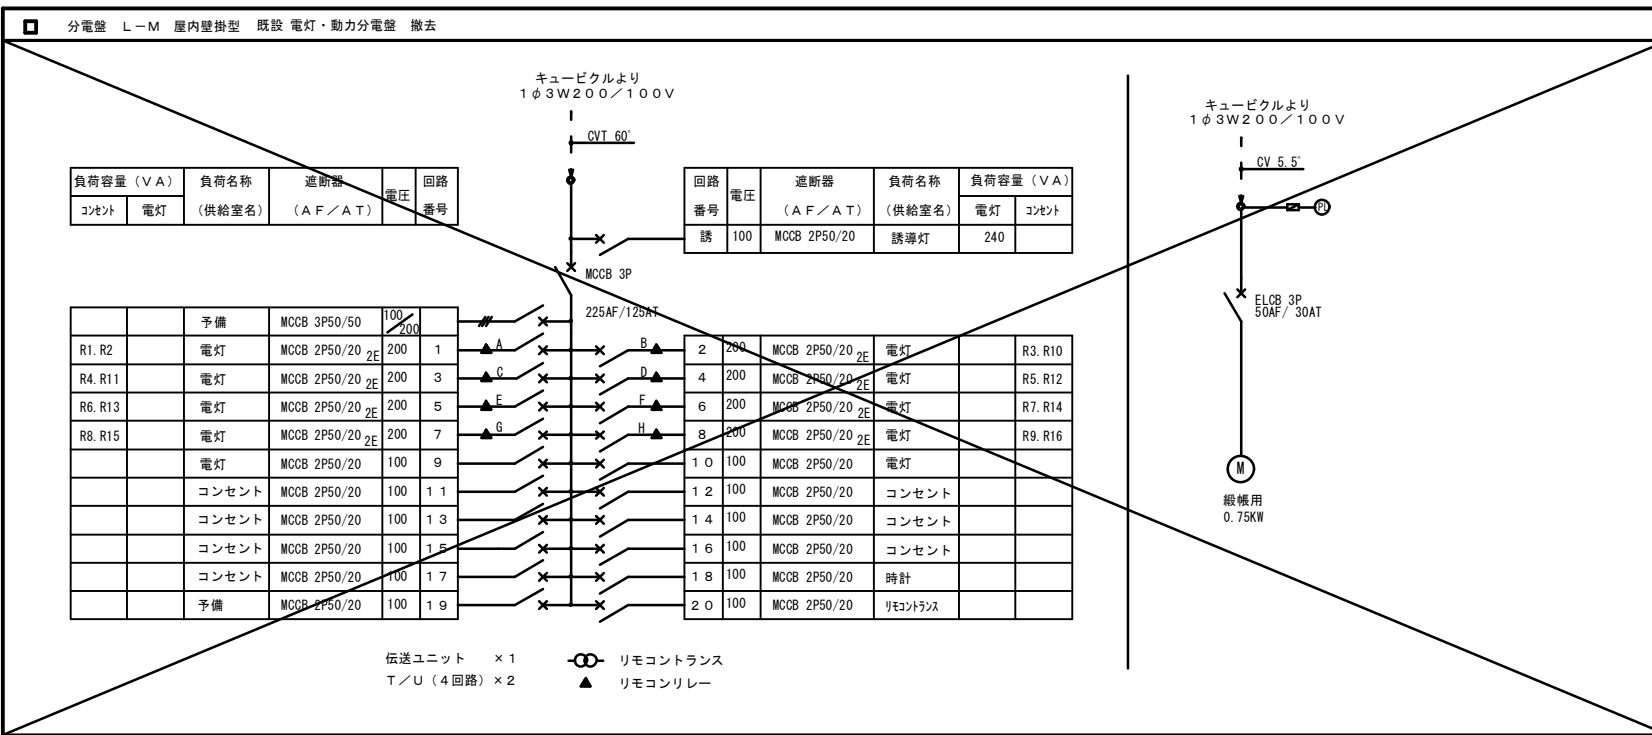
□ 分電盤 L−M 屋内壁掛型 既設 電灯・動力分電盤 撤去

キュービクルより
1φ3W200／100V

CVT 60°

MCCB 3P
225AF/125AT

| 負荷容量（VA） | | 負荷名称 | 遮断器 | 電圧 | 回路 |
|---|---|---|---|---|---|
| コンセント | 電灯 | （供給室名） | （AF／AT） | | 番号 |
| | | 予備 | MCCB 3P50/50 | 100/200 | |
| R1.R2 | | 電灯 | MCCB 2P50/20 2E | 200 | 1 |
| R4.R11 | | 電灯 | MCCB 2P50/20 2E | 200 | 3 |
| R6.R13 | | 電灯 | MCCB 2P50/20 2E | 200 | 5 |
| R8.R15 | | 電灯 | MCCB 2P50/20 2E | 200 | 7 |
| | | 電灯 | MCCB 2P50/20 | 100 | 9 |
| | | コンセント | MCCB 2P50/20 | 100 | 11 |
| | | コンセント | MCCB 2P50/20 | 100 | 13 |
| | | コンセント | MCCB 2P50/20 | 100 | 15 |
| | | コンセント | MCCB 2P50/20 | 100 | 17 |
| | | 予備 | MCCB 2P50/20 | 100 | 19 |

A B C D E F G H

| 回路 | 電圧 | 遮断器 | 負荷名称 | 負荷容量（VA） | |
|---|---|---|---|---|---|
| 番号 | | （AF／AT） | （供給室名） | 電灯 | コンセント |
| 誘 | 100 | MCCB 2P50/20 | 誘導灯 | 240 | |
| 2 | 200 | MCCB 2P50/20 2E | 電灯 | | R3.R10 |
| 4 | 200 | MCCB 2P50/20 2E | 電灯 | | R5.R12 |
| 6 | 200 | MCCB 2P50/20 2E | 電灯 | | R7.R14 |
| 8 | 200 | MCCB 2P50/20 2E | 電灯 | | R9.R16 |
| 10 | 100 | MCCB 2P50/20 | 電灯 | | |
| 12 | 100 | MCCB 2P50/20 | コンセント | | |
| 14 | 100 | MCCB 2P50/20 | コンセント | | |
| 16 | 100 | MCCB 2P50/20 | コンセント | | |
| 18 | 100 | MCCB 2P50/20 | 時計 | | |
| 20 | 100 | MCCB 2P50/20 | リモコントランス | | |

伝送ユニット ×1
T／U（4回路）×2

リモコントランス
▲ リモコンリレー

キュービクルより
1φ3W200／100V

CV 5.5°

PL

ELCB 3P
50AF/ 30AT

M
緞帳用
0.75KW